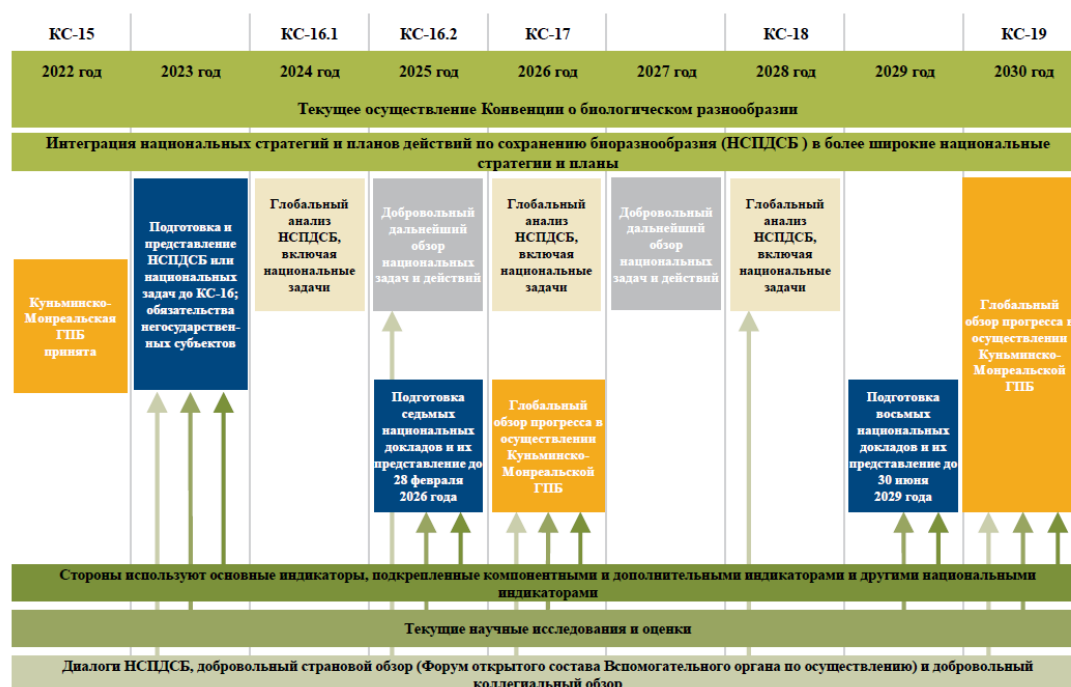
КС-15 | | КС-16.1 | КС-16.2 | КС-17 | | КС-18 | | КС-19

2022 год | 2023 год | 2024 год | 2025 год | 2026 год | 2027 год | 2028 год | 2029 год | 2030 год

Текущее осуществление Конвенции о биологическом разнообразии

Интеграция национальных стратегий и планов действий по сохранению биоразнообразия (НСПДСБ ) в более широкие национальные стратегии и планы

Куньминско-Монреальская ГПБ принята

Подготовка и представление НСПДСБ или национальных задач до КС-16; обязательства негосударственных субъектов

Глобальный анализ НСПДСБ, включая национальные задачи

Добровольный дальнейший обзор национальных задач и действий

Подготовка седьмых национальных докладов и их представление до 28 февраля 2026 года

Глобальный анализ НСПДСБ, включая национальные задачи

Глобальный обзор прогресса в осуществлении Куньминско-Монреальской ГПБ

Добровольный дальнейший обзор национальных задач и действий

Глобальный анализ НСПДСБ, включая национальные задачи

Подготовка восьмых национальных докладов и их представление до 30 июня 2029 года

Глобальный обзор прогресса в осуществлении Куньминско-Монреальской ГПБ

Стороны используют основные индикаторы, подкрепленные компонентными и дополнительными индикаторами и другими национальными индикаторами

Текущие научные исследования и оценки

Диалоги НСПДСБ, добровольный страновой обзор (Форум открытого состава Вспомогательного органа по осуществлению) и добровольный коллегиальный обзор